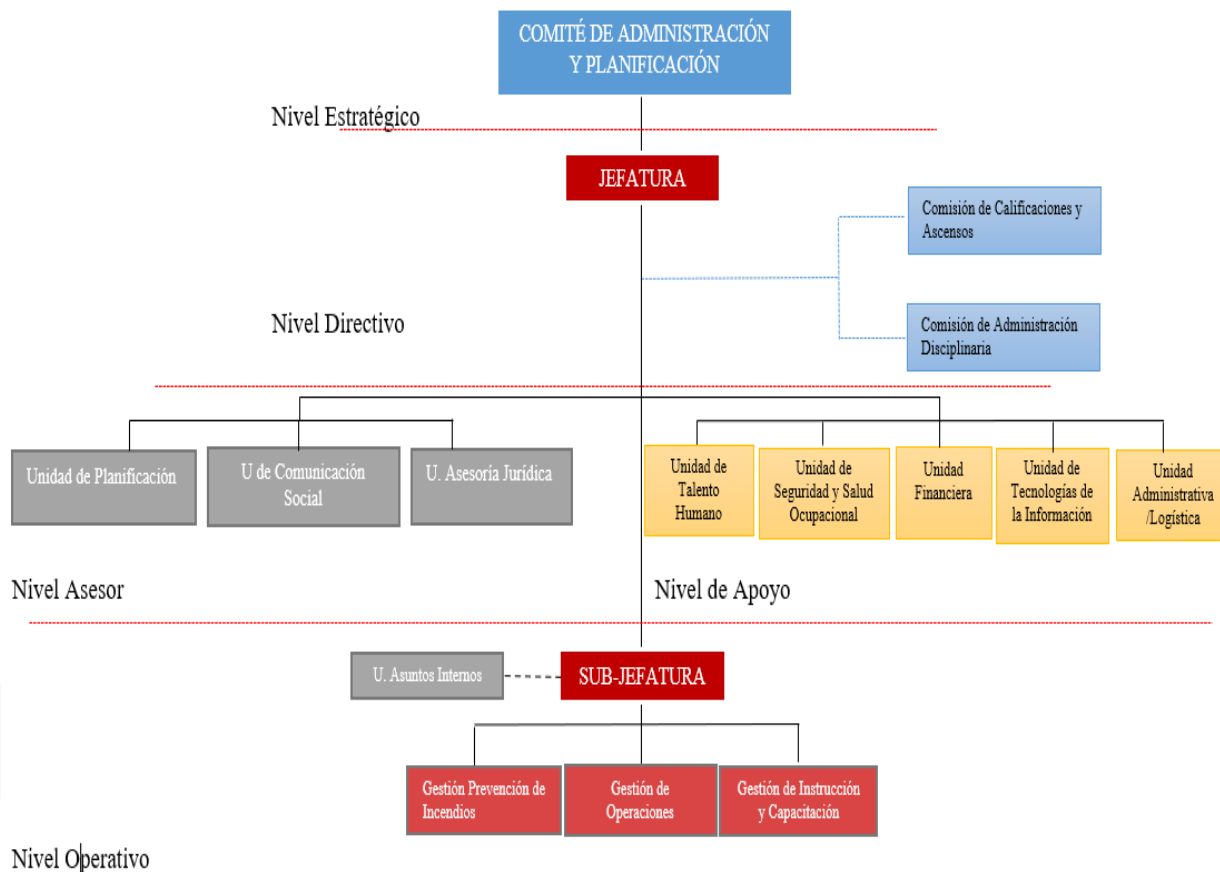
COMITÉ DE ADMINISTRACIÓN Y PLANIFICACIÓN

Nivel Estratégico

JEFATURA

Comisión de Calificaciones y Ascensos

Comisión de Administración Disciplinaria

Nivel Directivo

Unidad de Planificación

U de Comunicación Social

U. Asesoría Jurídica

Unidad de Talento Humano

Unidad de Seguridad y Salud Ocupacional

Unidad Financiera

Unidad de Tecnologías de la Información

Unidad Administrativa /Logística

Nivel Asesor

Nivel de Apoyo

U. Asuntos Internos

SUB-JEFATURA

Gestión Prevención de Incendios

Gestión de Operaciones

Gestión de Instrucción y Capacitación

Nivel Operativo